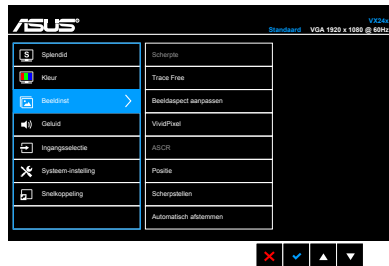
ASUS

VX24x
Standaard VGA 1920 x 1080 @ 60Hz

Splendid
Kleur
Beeldinst
Geluid
Ingangsselectie
Systeem-instelling
Snelkoppeling

Scherpte
Trace Free
Beeldaspect aanpassen
VividPixel
ASCR
Positie
Scherpstellen
Automatisch afstemmen